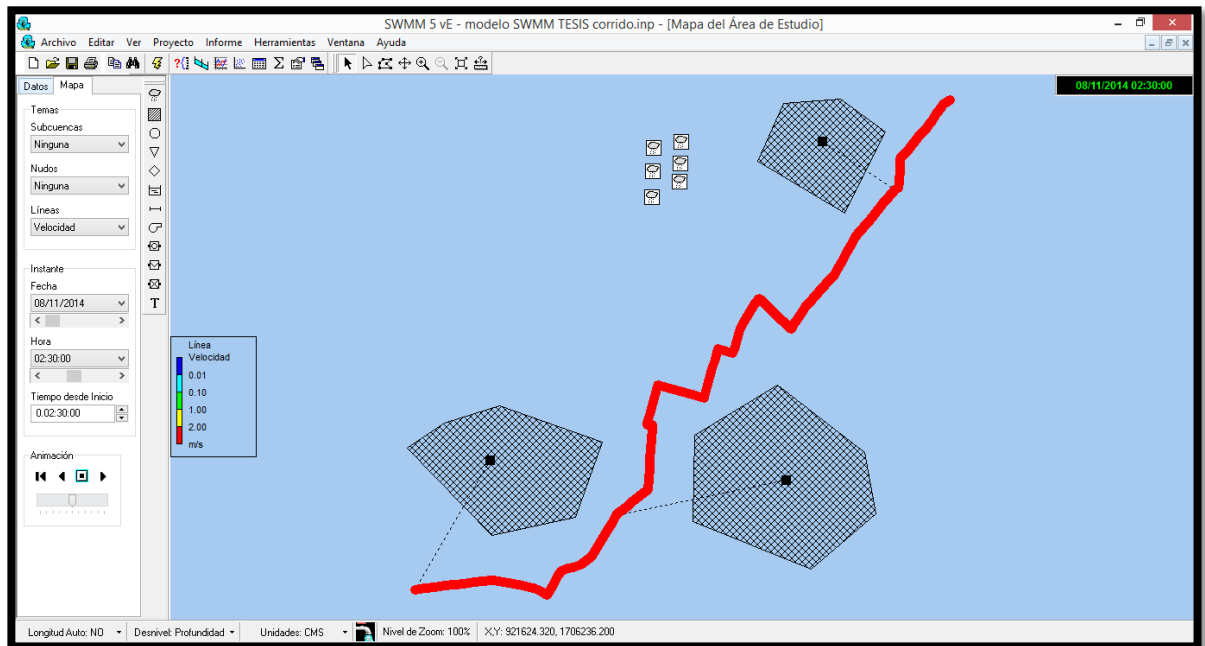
SWMM 5 vE - modelo SWMM TESIS corrido.inp - [Mapa del Área de Estudio]

Archivo Editar Ver Proyecto Informe Herramientas Ventana Ayuda

Datos Mapa

Temas
Subcuencas
Ninguna
Nudos
Ninguna
Líneas
Velocidad

Instante
Fecha
08/11/2014
Hora
02:30:00
Tiempo desde Inicio
0.02:30:00

Animación

T

08/11/2014 02:30:00

Línea
Velocidad
0.01
0.10
1.00
2.00
m/s

Longitud Auto: NO Desnivel: Profundidad Unidades: CMS Nivel de Zoom: 100% X,Y: 921624.320, 1706236.200